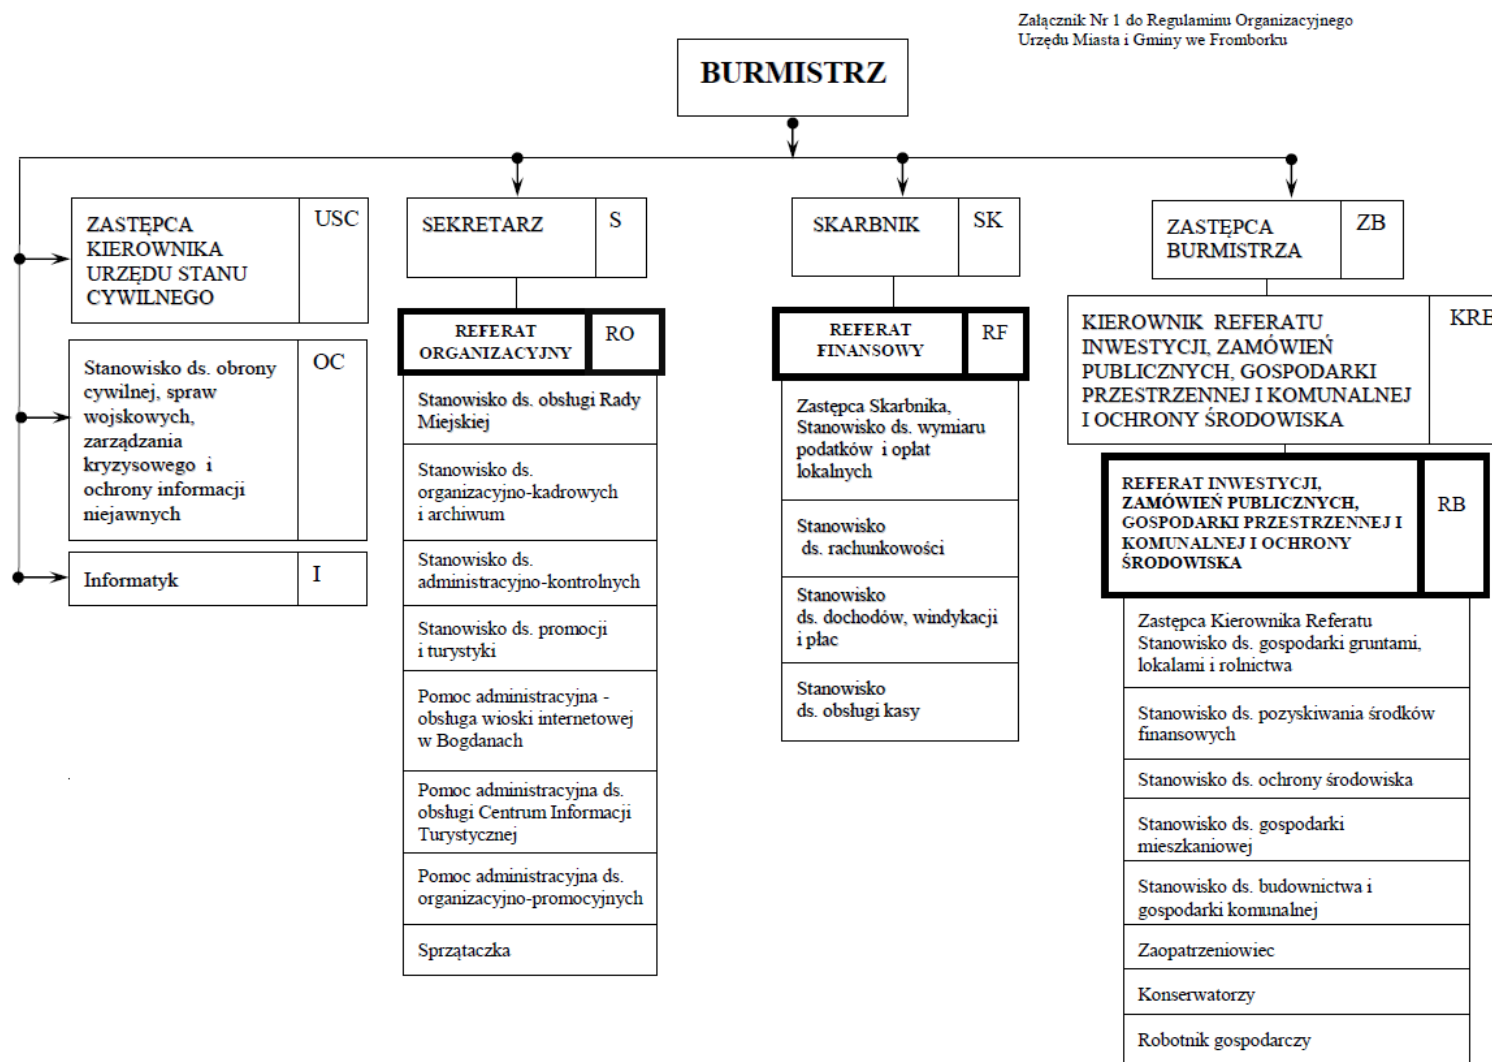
Załącznik Nr 1 do Regulaminu Organizacyjnego Urzędu Miasta i Gminy we Fromborku

BURMISTRZ

ZASTĘPCA KIEROWNIKA URZĘDU STANU CYWILNEGO
USC

Stanowisko ds. obrony cywilnej, spraw wojskowych, zarządzania kryzysowego i ochrony informacji niejawnych
OC

Informatyk
I

SEKRETARZ
S

REFERAT ORGANIZACYJNY
RO

Stanowisko ds. obsługi Rady Miejskiej

Stanowisko ds. organizacyjno-kadrowych i archiwum

Stanowisko ds. administracyjno-kontrolnych

Stanowisko ds. promocji i turystyki

Pomoc administracyjna - obsługa wioski internetowej w Bogdanach

Pomoc administracyjna ds. obsługi Centrum Informacji Turystycznej

Pomoc administracyjna ds. organizacyjno-promocyjnych

Sprzątaczka

SKARBNIK
SK

REFERAT FINANSOWY
RF

Zastępca Skarbnika, Stanowisko ds. wymiaru podatków i opłat lokalnych

Stanowisko ds. rachunkowości

Stanowisko ds. dochodów, windykacji i płac

Stanowisko ds. obsługi kasy

ZASTĘPCA BURMISTRZA
ZB

KIEROWNIK REFERATU INWESTYCJI, ZAMÓWIEŃ PUBLICZNYCH, GOSPODARKI PRZESTRZENNEJ I KOMUNALNEJ I OCHRONY ŚRODOWISKA
KRE

REFERAT INWESTYCJI, ZAMÓWIEŃ PUBLICZNYCH, GOSPODARKI PRZESTRZENNEJ I KOMUNALNEJ I OCHRONY ŚRODOWISKA
RB

Zastępca Kierownika Referatu Stanowisko ds. gospodarki gruntami, lokalami i rolnictwa

Stanowisko ds. pozyskiwania środków finansowych

Stanowisko ds. ochrony środowiska

Stanowisko ds. gospodarki mieszkaniowej

Stanowisko ds. budownictwa i gospodarki komunalnej

Zaopatrzeniowiec

Konserwatorzy

Robotnik gospodarczy